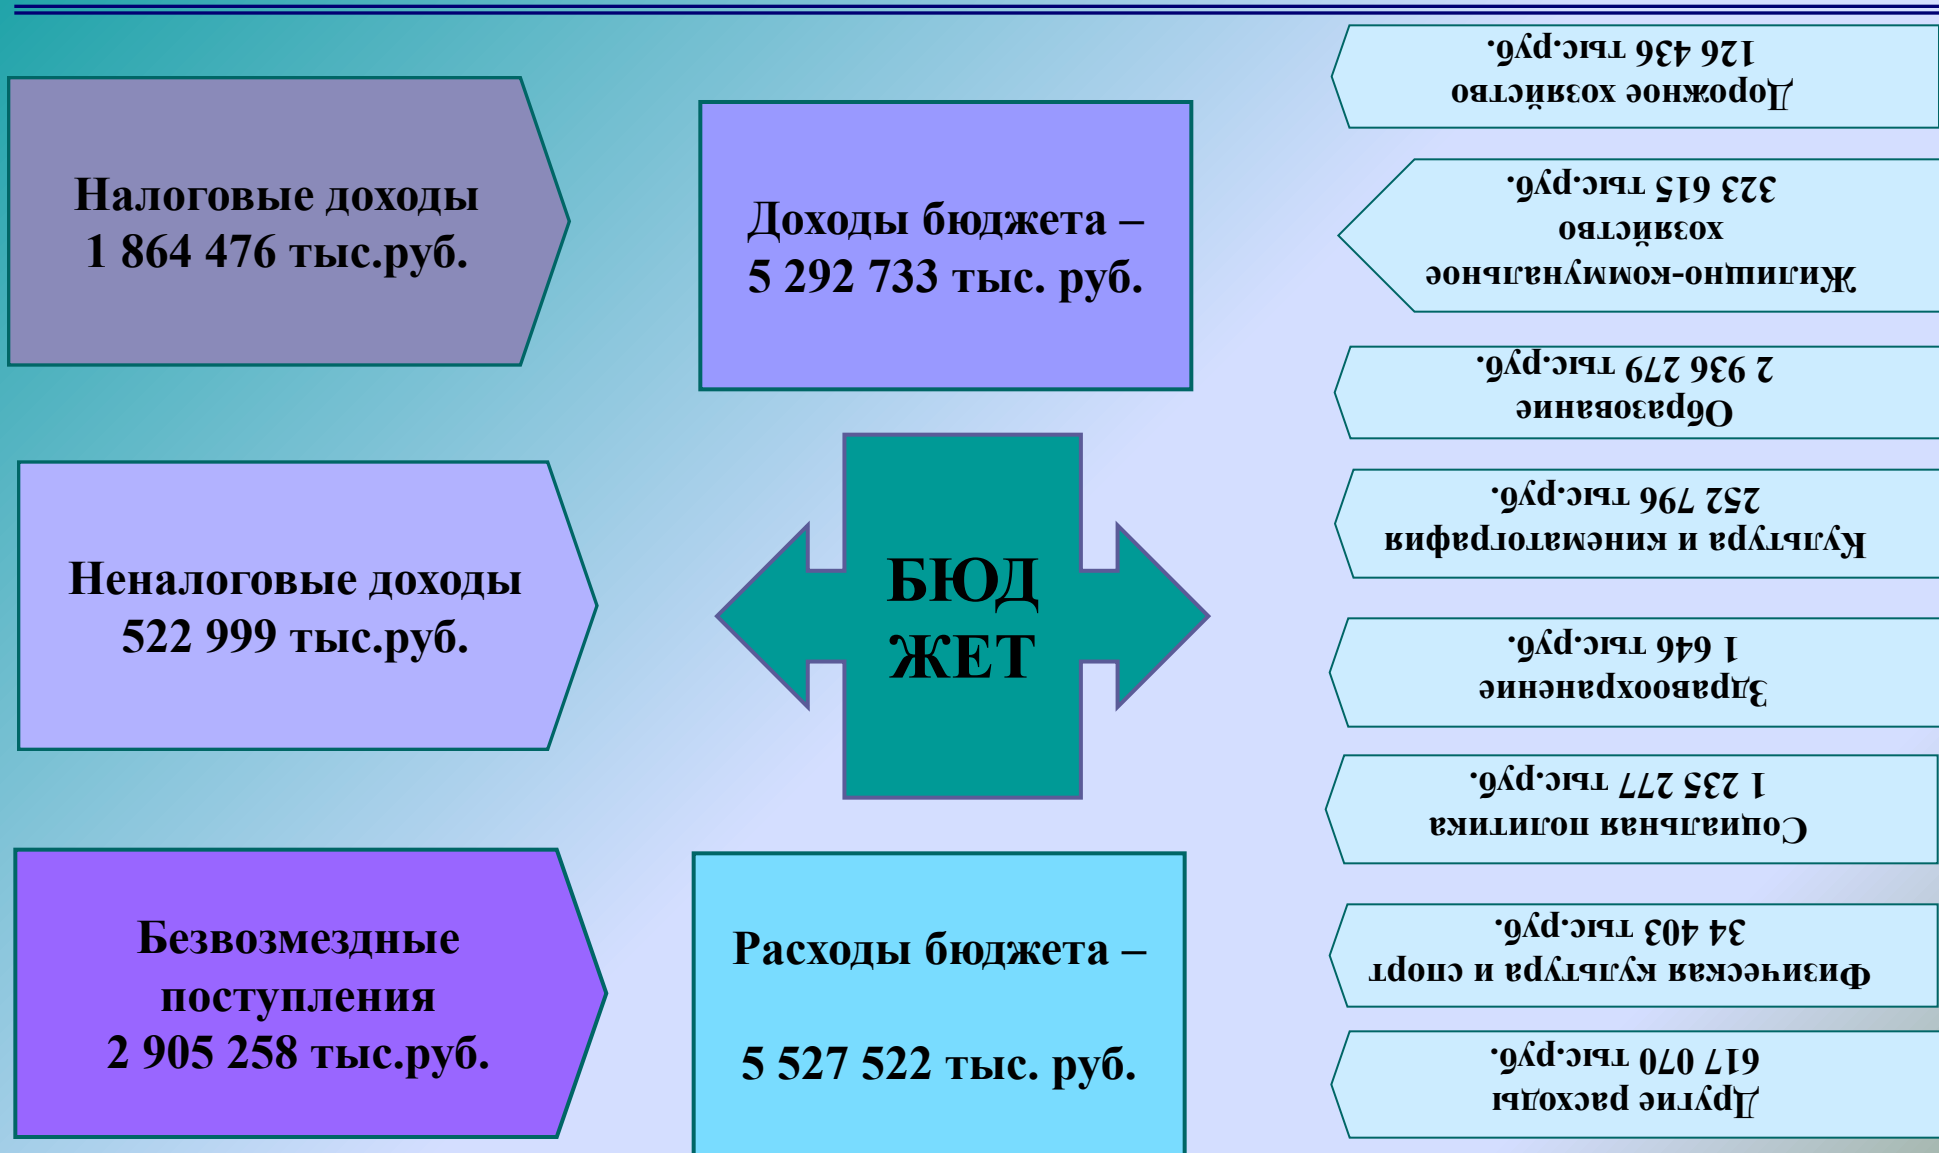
Налоговые доходы 1 864 476 тыс.руб.

Доходы бюджета – 5 292 733 тыс. руб.

Дорожное хозяйство 126 436 тыс.руб.

Жилищно-коммунальное хозяйство 323 615 тыс.руб.

Образование 2 936 279 тыс.руб.

Культура и кинематография 252 796 тыс.руб.

Неналоговые доходы 522 999 тыс.руб.

БЮД ЖЕТ

Здравоохранение 1 646 тыс.руб.

Социальная политика 1 235 277 тыс.руб.

Безвозмездные поступления 2 905 258 тыс.руб.

Расходы бюджета – 5 527 522 тыс. руб.

Физическая культура и спорт 34 403 тыс.руб.

Другие расходы 617 070 тыс.руб.